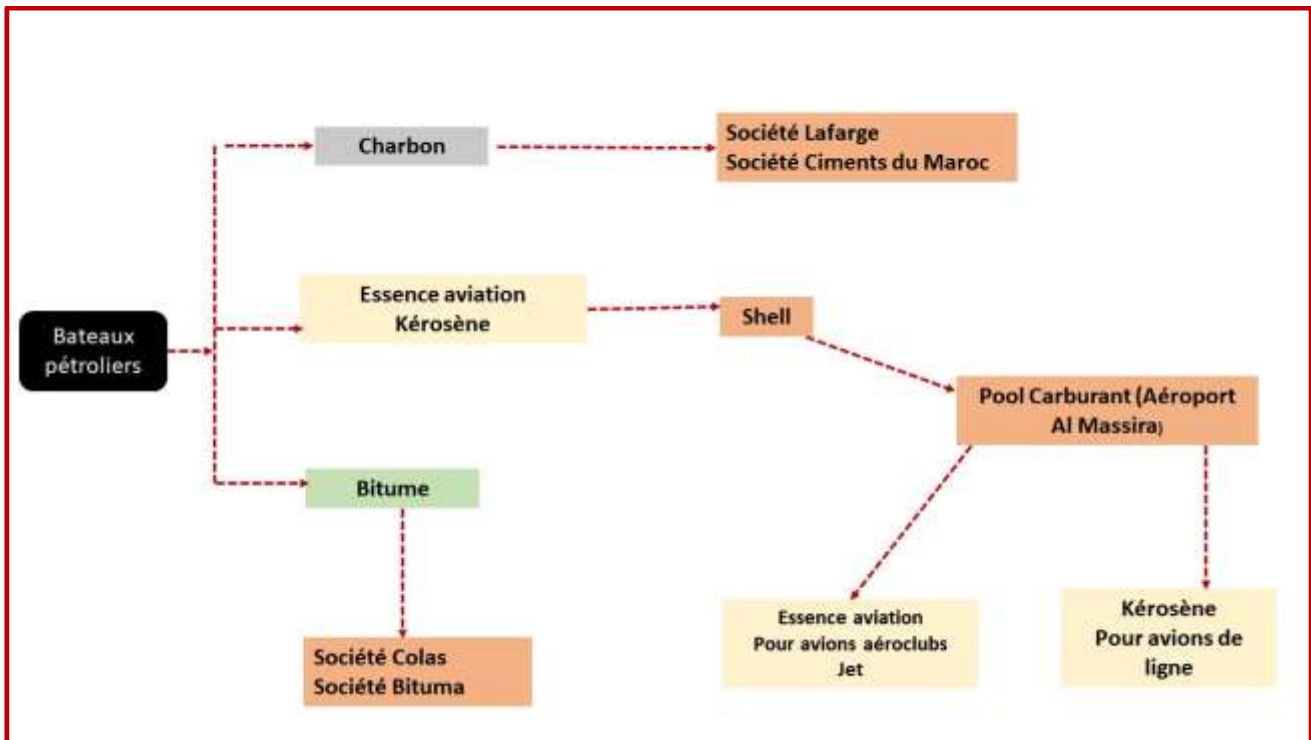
Bateaux pétroliers

Charbon

Société Lafarge
Société Ciments du Maroc

Essence aviation
Kérosène

Shell

Pool Carburant (Aéroport Al Massira)

Bitume

Société Colas
Société Bituma

Essence aviation
Pour avions aéroclubs
Jet

Kérosène
Pour avions de ligne